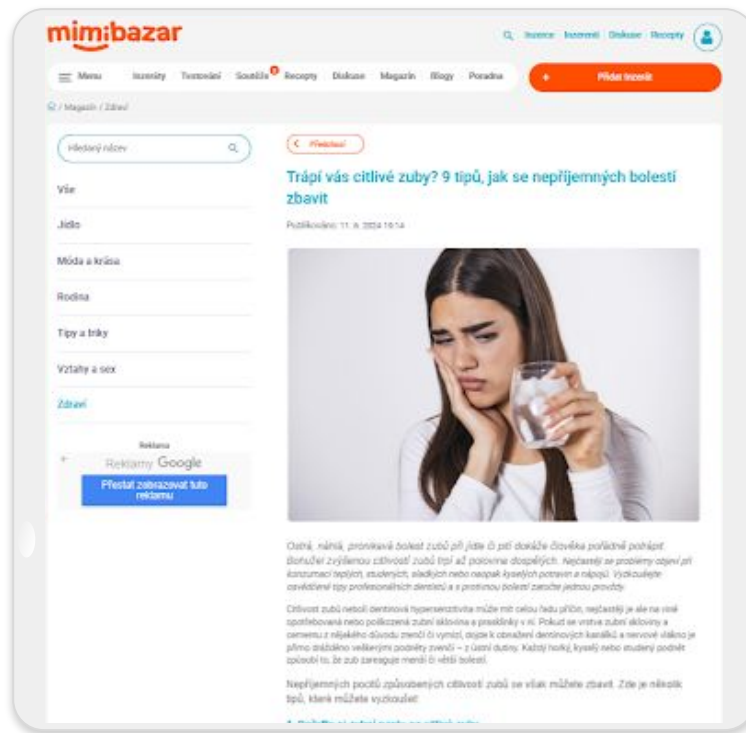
mimibazar

Inzerce Inzerenti Diskuse Recepty

Menu Inzeráty Testování Soutěže Recepty Diskuse Magazín Blogy Poradna

+ Přidat inzerát

/ Magazín / Zdraví

Hledaný název

Vše

Jídlo

Móda a krása

Rodina

Tipy a triky

Vztahy a sex

Zdraví

Reklama

Reklamy Google

Přestat zobrazovat tuto reklamu

< Předchozí

Trápí vás citlivé zuby? 9 tipů, jak se nepříjemných bolestí zbavit

Publikováno: 11. 6. 2024 19:14

Ostrá, náhlá, pronikavá bolest zubů při jídle či pití dokáže člověka pořádně pohnípat. Bohužel zvýšenou citlivostí zubů trpí až polovina dospělých. Nejčastěji se problémy objeví při konzumaci teplých, studených, sladkých nebo naopak kyselých potravin a nápojů. Vyzkoušejte osvědčené tipy profesionálních dentistů a s protivnou bolestí zatočte jednou provždy.

Citlivost zubů neboli dentinová hypersenzitivita může mít celou řadu příčin, nejčastěji je ale na vině opotřebovaná nebo poškozená zubní sklovina a prasklinky v ní. Pokud se vrstva zubní skloviny a cementu z nějakého důvodu zmenší či vymizí, dojde k obnažení dentinových kanálků a nervové vlákno je přímo drážděno veškerými podněty zvenčí – z ústní dutiny. Každý horký, kyselý nebo studený podnět způsobí to, že zub zareaguje menší či větší bolestí.

Nepříjemných pocitů způsobených citlivostí zubů se však můžete zbavit. Zde je několik tipů, které můžete vyzkoušet:

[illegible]